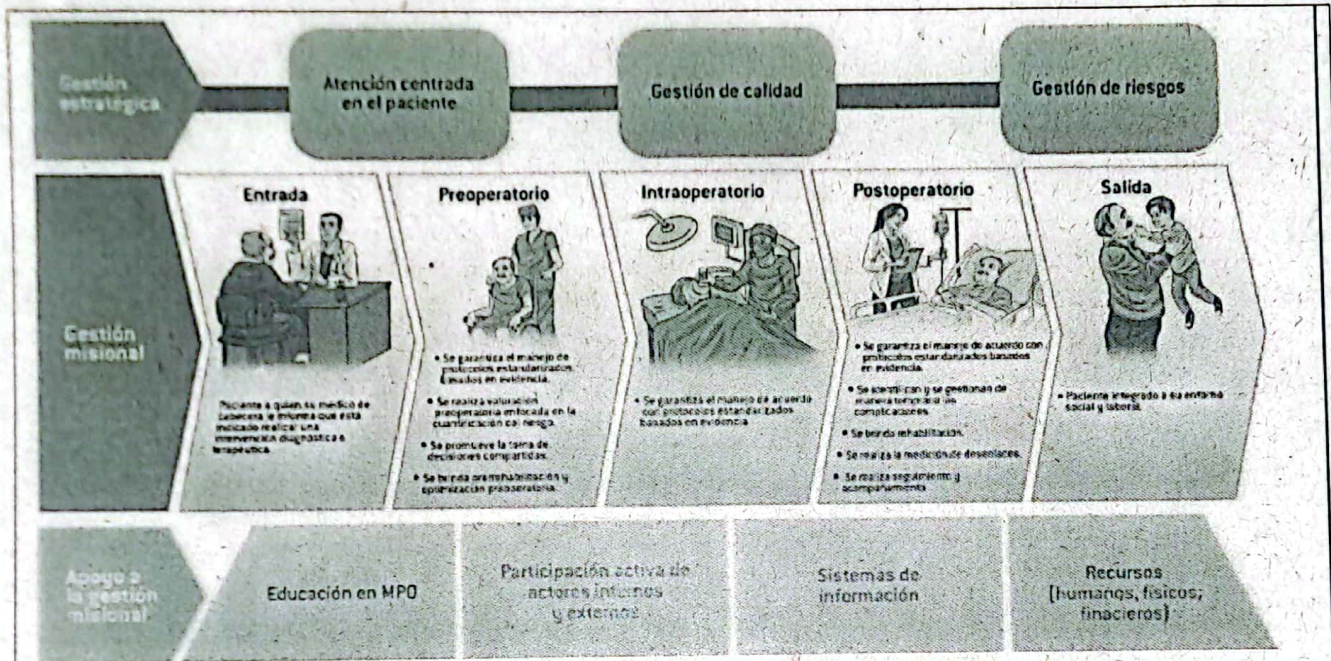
Gestión estratégica

Atención centrada en el paciente

Gestión de calidad

Gestión de riesgos

Gestión misional

Entrada

Paciente a quien su médico de cabecera le informa que está indicado realizar una intervención diagnóstica o terapéutica.

Preoperatorio

• Se garantiza el manejo de protocolos estandarizados basados en evidencia.

• Se realiza valoración preoperatoria enfocada en la cuantificación del riesgo.

• Se promueve la toma de decisiones compartidas.

• Se brinda prerrehabilitación y optimización preoperatoria.

Intraoperatorio

• Se garantiza el manejo de acuerdo con protocolos estandarizados basados en evidencia.

Postoperatorio

• Se garantiza el manejo de acuerdo con protocolos estandarizados basados en evidencia.

• Se identifican y se gestionan de manera temprana las complicaciones.

• Se brinda rehabilitación.

• Se realiza la medición de desenlaces.

• Se realiza seguimiento y acompañamiento.

Salida

• Paciente integrado a su entorno social y laboral.

Apoyo a la gestión misional

Educación en MPO

Participación activa de actores internos y externos

Sistemas de información

Recursos (humanos, físicos, finacieros)